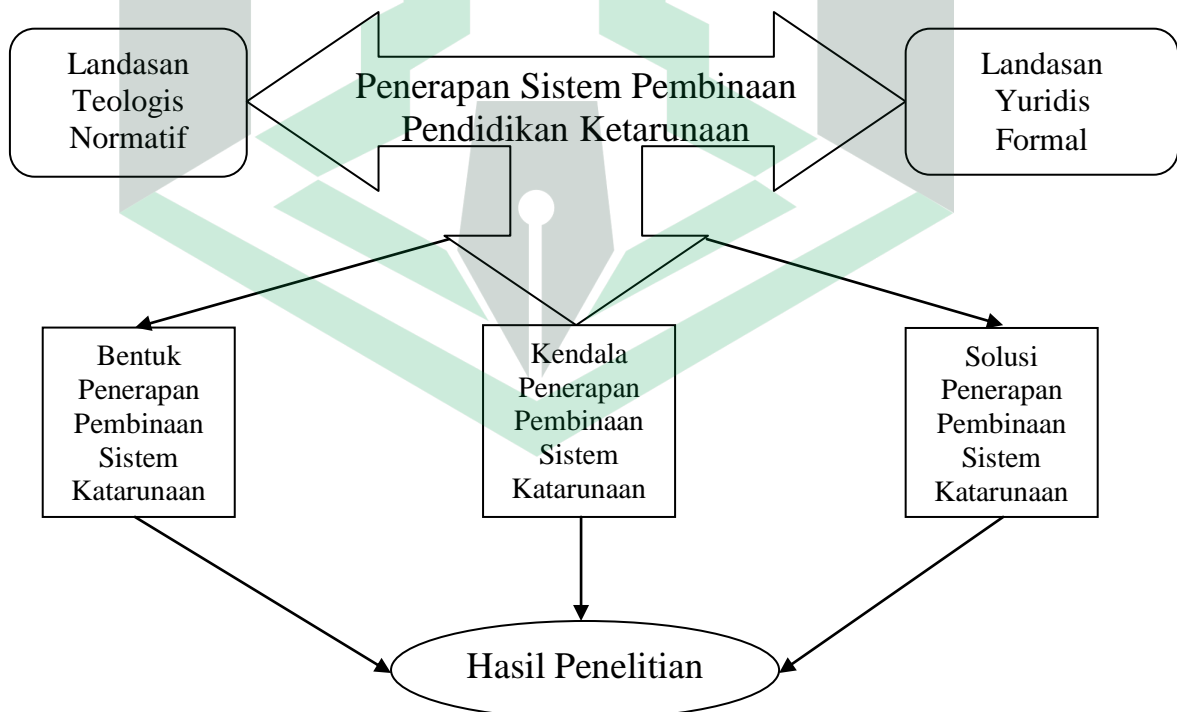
Landasan Teologis Normatif

Penerapan Sistem Pembinaan Pendidikan Ketarunaan

Landasan Yuridis Formal

Bentuk Penerapan Pembinaan Sistem Katarunaan

Kendala Penerapan Pembinaan Sistem Katarunaan

Solusi Penerapan Pembinaan Sistem Katarunaan

Hasil Penelitian